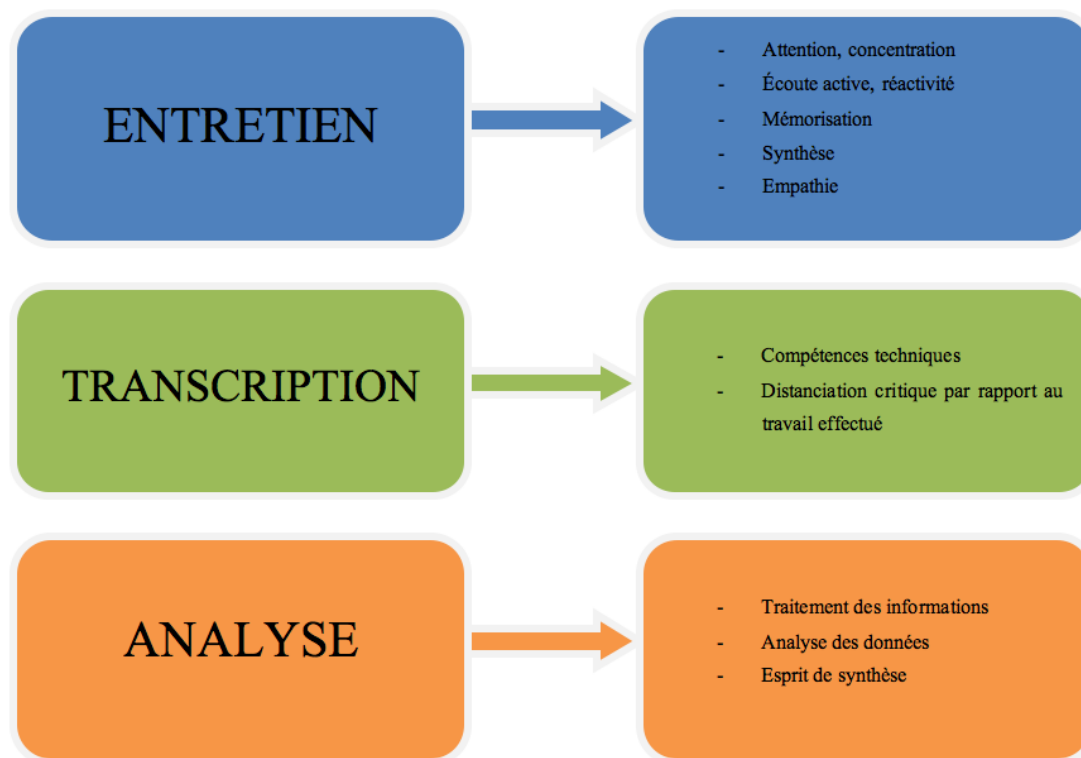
ENTRETIEN

- Attention, concentration
- Écoute active, réactivité
- Mémorisation
- Synthèse
- Empathie

TRANSCRIPTION

- Compétences techniques
- Distanciation critique par rapport au travail effectué

ANALYSE

- Traitement des informations
- Analyse des données
- Esprit de synthèse